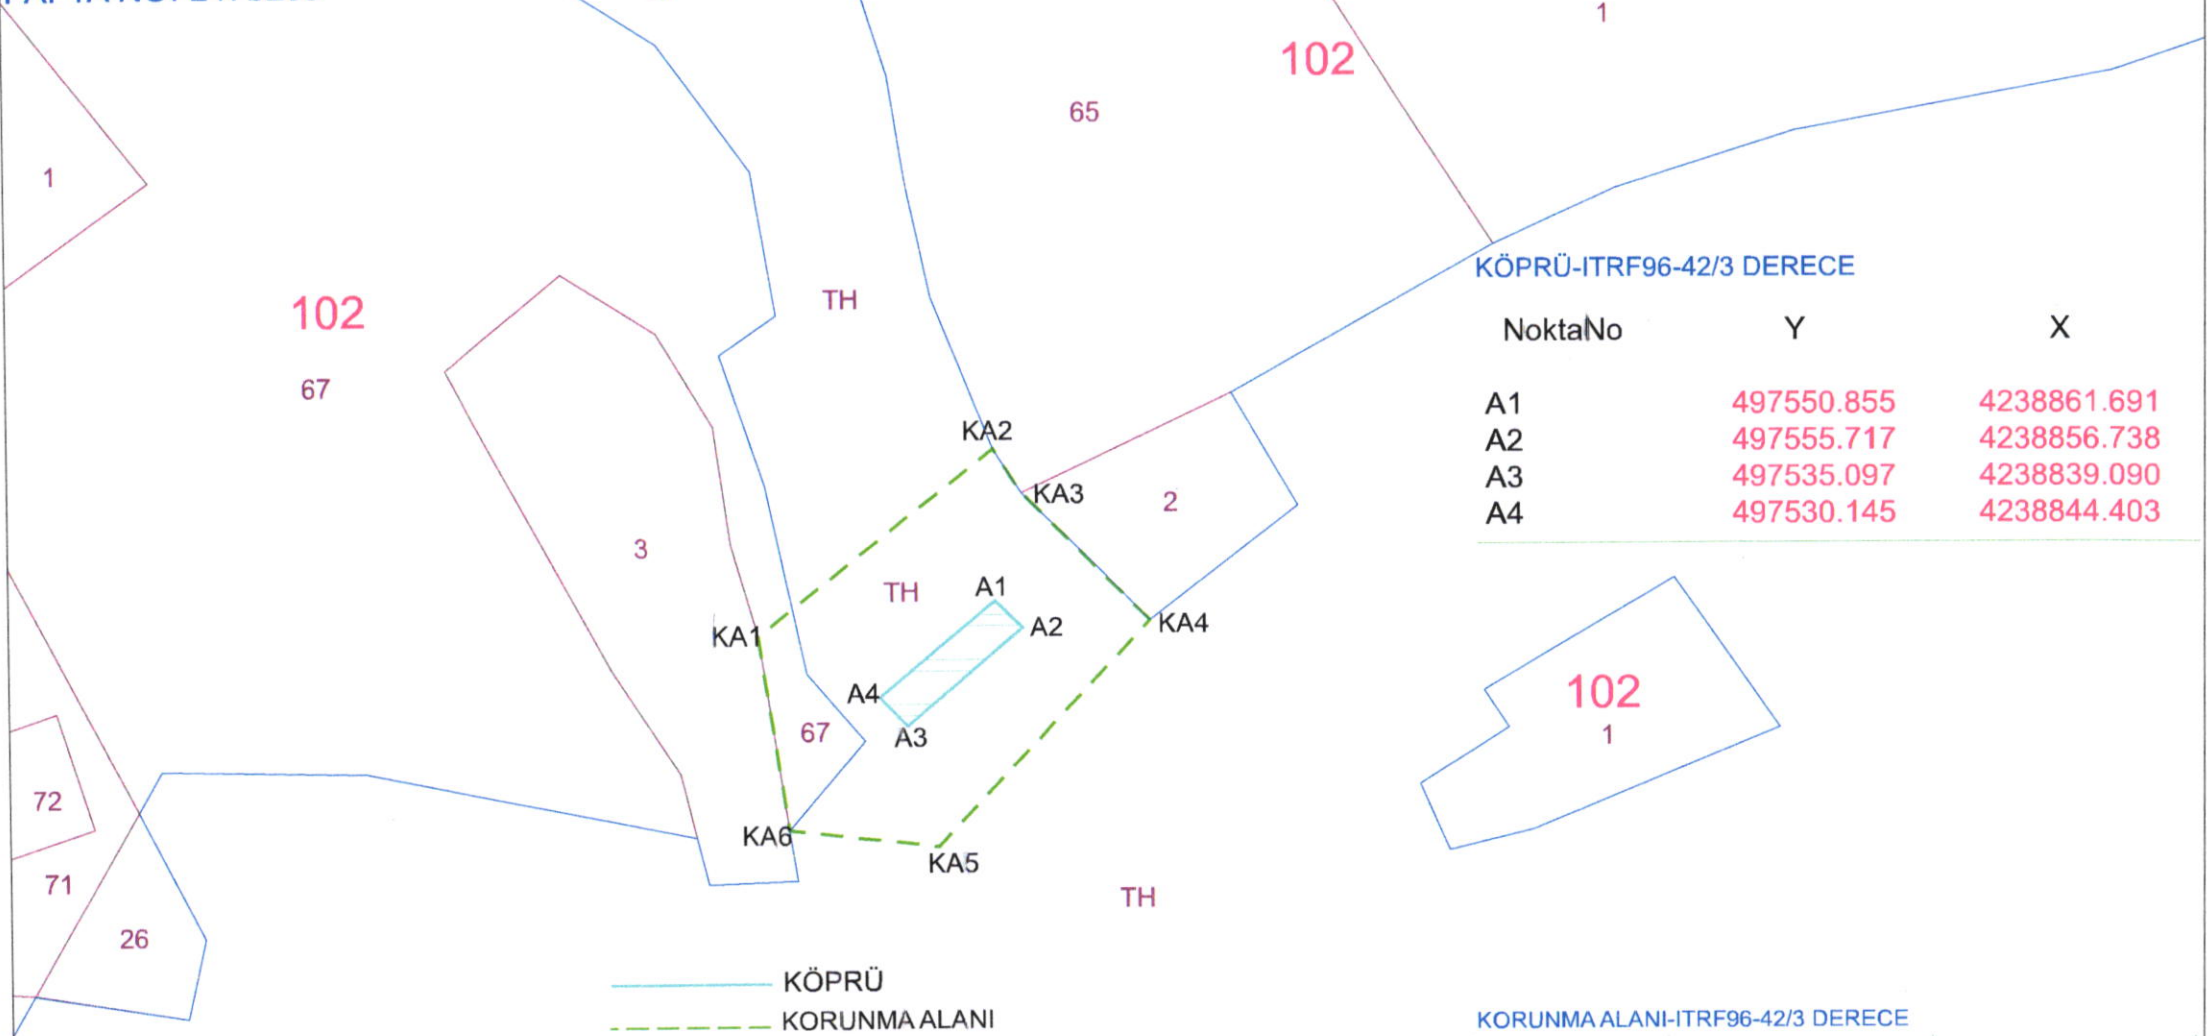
1

102

65

1

102

67

TH

KÖPRÜ-ITRF96-42/3 DERECE

| Nokta No | Y | X |
|---|---|---|
| A1 | 497550.855 | 4238861.691 |
| A2 | 497555.717 | 4238856.738 |
| A3 | 497535.097 | 4238839.090 |
| A4 | 497530.145 | 4238844.403 |

KA2

KA3

2

3

TH

A1

A2

KA1

KA4

A4

A3

67

102

1

72

KA6

KA5

71

TH

26

KÖPRÜ

KORUNMA ALANI

KORUNMA ALANI-ITRF96-42/3 DERECE